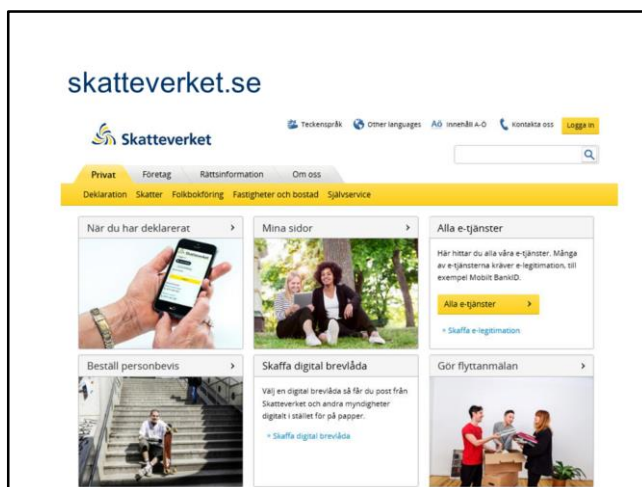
skatteverket.se

Skatteverket

Teckenspråk Other languages Innehåll A-Ö Kontakta oss Logga in

Privat Företag Rättsinformation Om oss

Deklaration Skatter Folkbokföring Fastigheter och bostad Självservice

När du har deklarerat ›

Mina sidor ›

Alla e-tjänster

Här hittar du alla våra e-tjänster. Många av e-tjänsterna kräver e-legitimation, till exempel Mobilt BankID.

Alla e-tjänster ›

› Skaffa e-legitimation

Beställ personbevis ›

Skaffa digital brevlåda

Välj en digital brevlåda så får du post från Skatteverket och andra myndigheter digitalt i stället för på papper.

› Skaffa digital brevlåda

Gör flyttanmälan ›